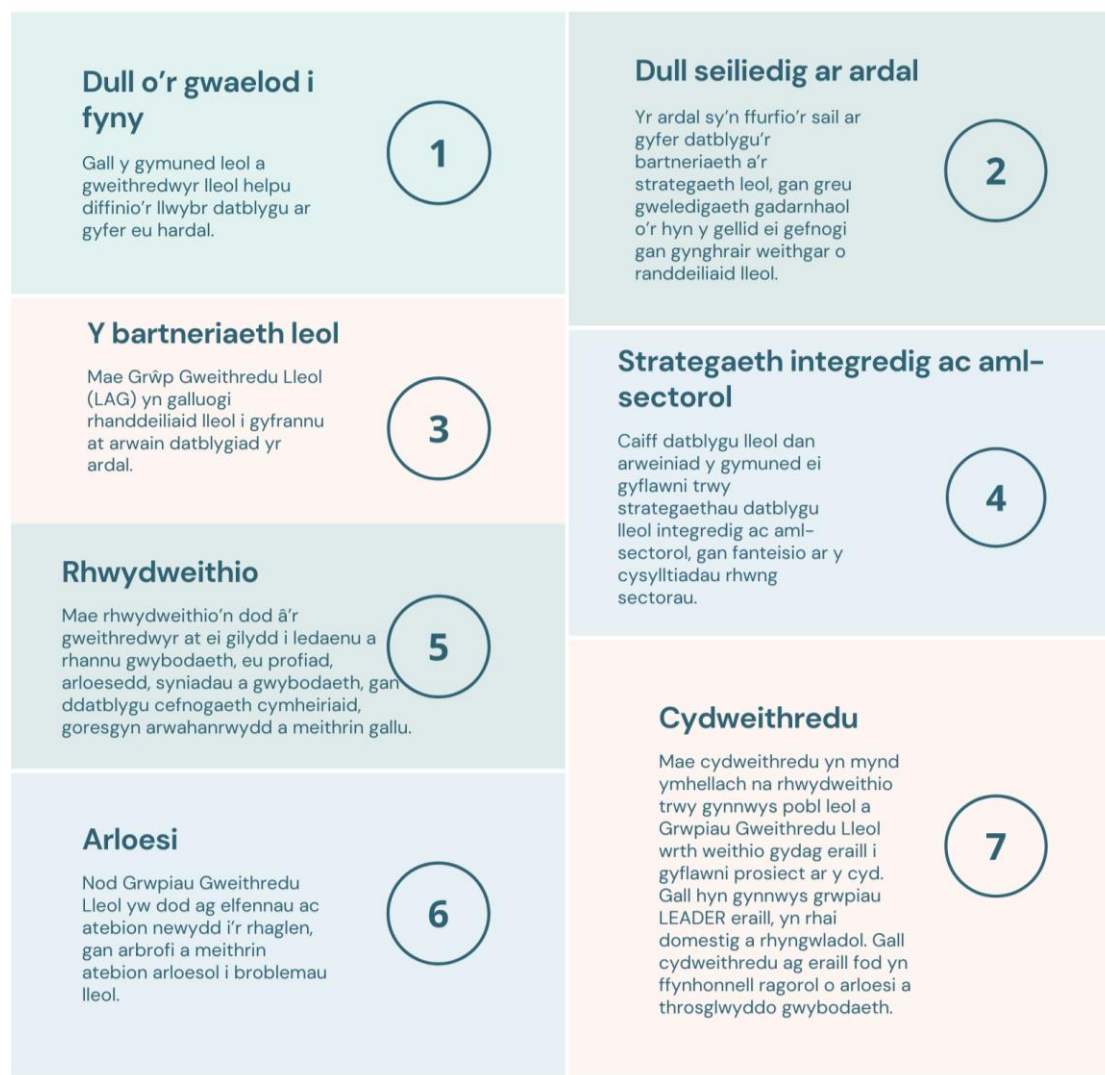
Dull o’r gwaelod i fyny

1

Gall y gymuned leol a gweithredwyr lleol helpu diffinio’r llwybr datblygu ar gyfer eu hardal.

Dull seiliedig ar ardal

2

Yr ardal sy’n ffurfio’r sail ar gyfer datblygu’r bartneriaeth a’r strategaeth leol, gan greu gweledigaeth gadarnhaol o’r hyn y gellid ei gefnogi gan gynghrair weithgar o randdeiliaid lleol.

Y bartneriaeth leol

3

Mae Grŵp Gweithredu Lleol (LAG) yn galluogi rhanddeiliaid lleol i gyfrannu at arwain datblygiad yr ardal.

Strategaeth integredig ac aml-sectorol

4

Caiff datblygu lleol dan arweiniad y gymuned ei gyflawni trwy strategaethau datblygu lleol integredig ac aml-sectorol, gan fanteisio ar y cysylltiadau rhwng sectorau.

Rhwydweithio

5

Mae rhwydweithio’n dod â’r gweithredwyr at ei gilydd i ledaenu a rhannu gwybodaeth, eu profiad, arloesedd, syniadau a gwybodaeth, gan ddatblygu cefnogaeth cymheiriaid, goresgyn arwahanrwydd a meithrin gallu.

Cydweithredu

7

Mae cydweithredu yn mynd ymhellach na rhwydweithio trwy gynnwys pobl leol a Grwpiau Gweithredu Lleol wrth weithio gydag eraill i gyflawni prosiect ar y cyd. Gall hyn gynnwys grwpiau LEADER eraill, yn rhai domestig a rhyngwladol. Gall cydweithredu ag eraill fod yn ffynhonnell ragorol o arloesi a throsglwyddo gwybodaeth.

Arloesi

6

Nod Grwpiau Gweithredu Lleol yw dod ag elfennau ac atebion newydd i’r rhaglen, gan arbrofi a meithrin atebion arloesol i broblemau lleol.